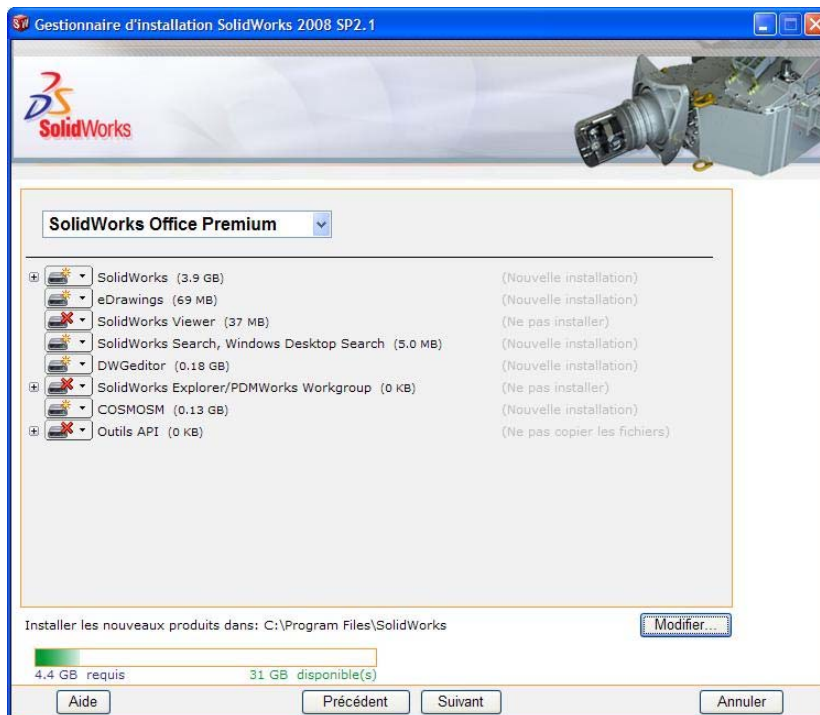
Gestionnaire d'installation SolidWorks 2008 SP2.1

SolidWorks

SolidWorks Office Premium

SolidWorks (3.9 GB) (Nouvelle installation)
eDrawings (69 MB) (Nouvelle installation)
SolidWorks Viewer (37 MB) (Ne pas installer)
SolidWorks Search, Windows Desktop Search (5.0 MB) (Nouvelle installation)
DWGeditor (0.18 GB) (Nouvelle installation)
SolidWorks Explorer/PDMWorks Workgroup (0 KB) (Ne pas installer)
COSMOSM (0.13 GB) (Nouvelle installation)
Outils API (0 KB) (Ne pas copier les fichiers)

Installer les nouveaux produits dans: C:\Program Files\SolidWorks

Modifier...

4.4 GB requis 31 GB disponible(s)

Aide Précédent Suivant Annuler